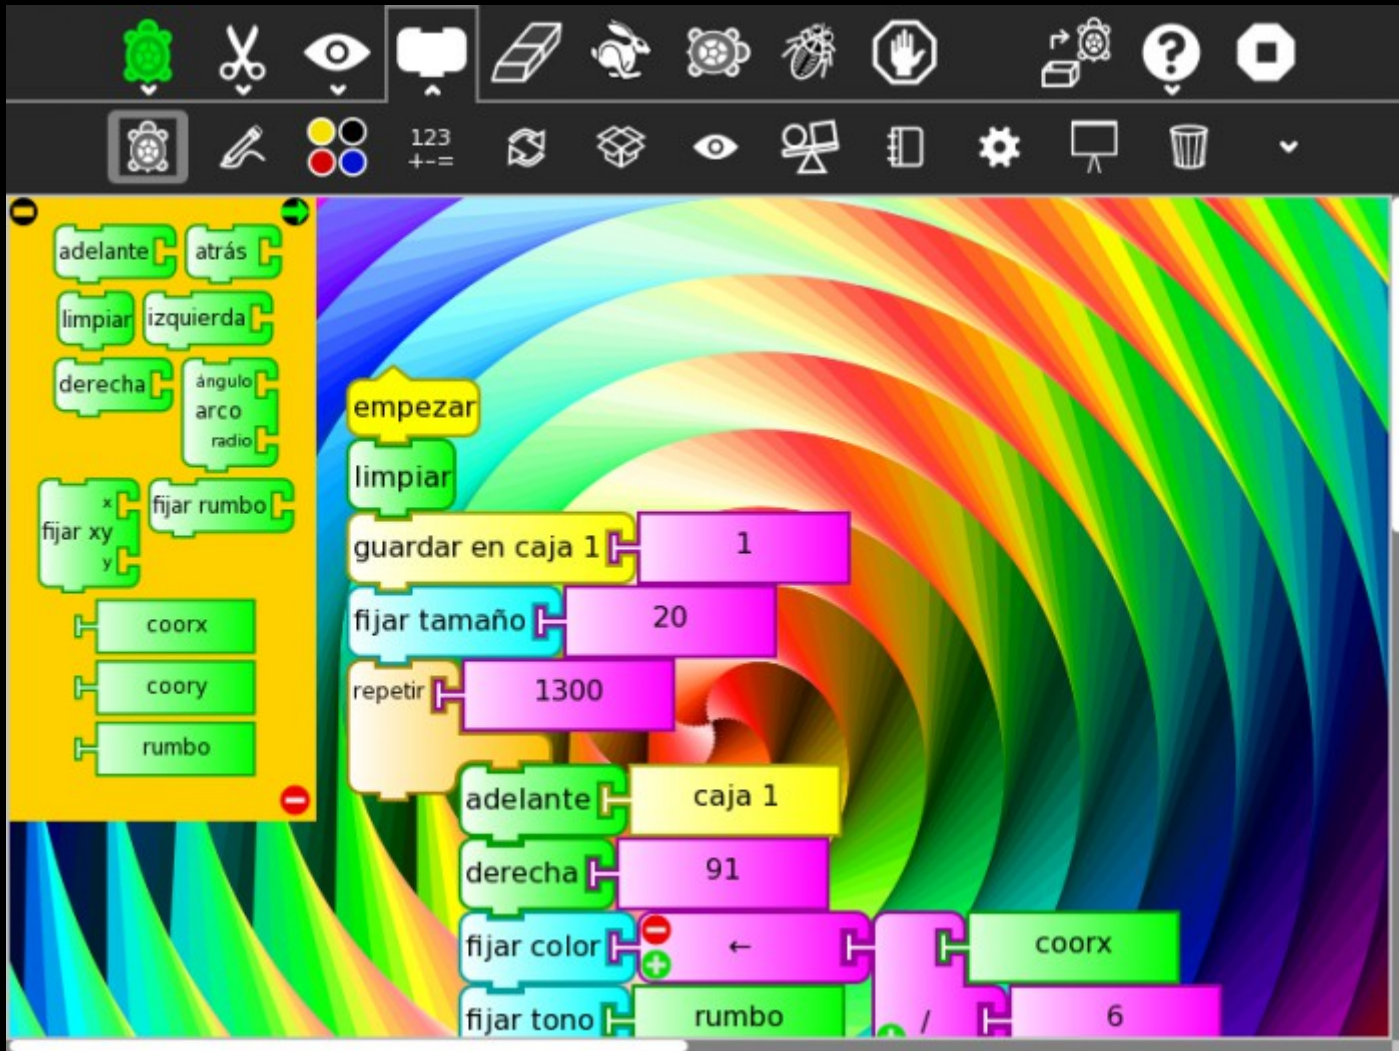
123
+-=

adelante
atrás
limpiar
izquierda
derecha
ángulo
arco
radio
x
fijar xy
y
fijar rumbo
coorx
coory
rumbo

empezar
limpiar
guardar en caja 1
1
fijar tamaño
20
repetir
1300
adelante
caja 1
derecha
91
fijar color
←
coorx
/
6
fijar tono
rumbo